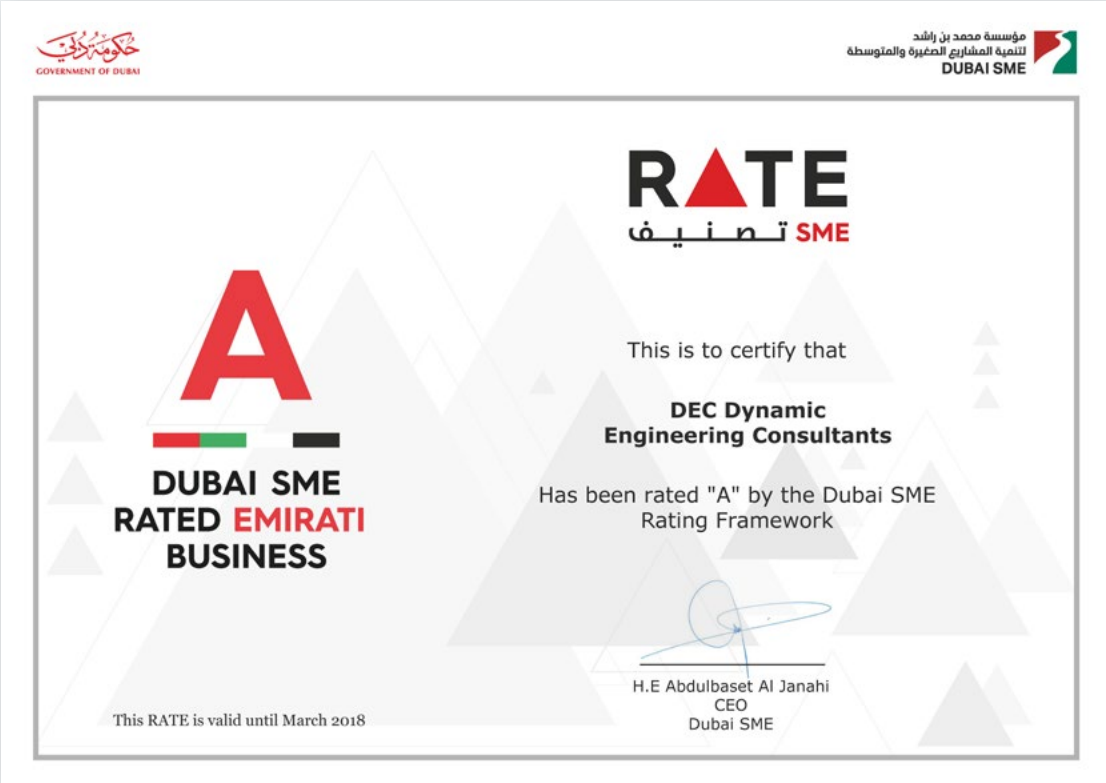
حكومة دبي
GOVERNMENT OF DUBAI

مؤسسة محمد بن راشد لتنمية المشاريع الصغيرة والمتوسطة
DUBAI SME

RATE
تصنيف SME

A

DUBAI SME
RATED EMIRATI
BUSINESS

This is to certify that

DEC Dynamic
Engineering Consultants

Has been rated "A" by the Dubai SME Rating Framework

H.E Abdulbaset Al Janahi
CEO
Dubai SME

This RATE is valid until March 2018